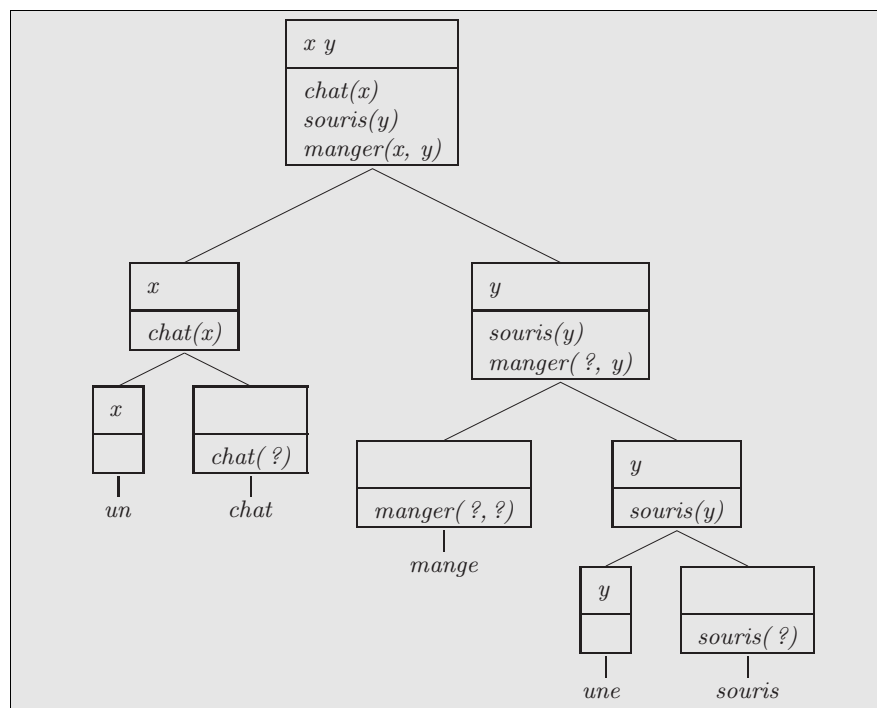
$x\ y$

$chat(x)$
$souris(y)$
$manger(x,\ y)$

$x$

$chat(x)$

$y$

$souris(y)$
$manger(\ ?,\ y)$

$x$

$chat(\ ?)$

un

chat

$manger(\ ?,\ ?)$

mange

$y$

$souris(y)$

$y$

$souris(\ ?)$

une

souris